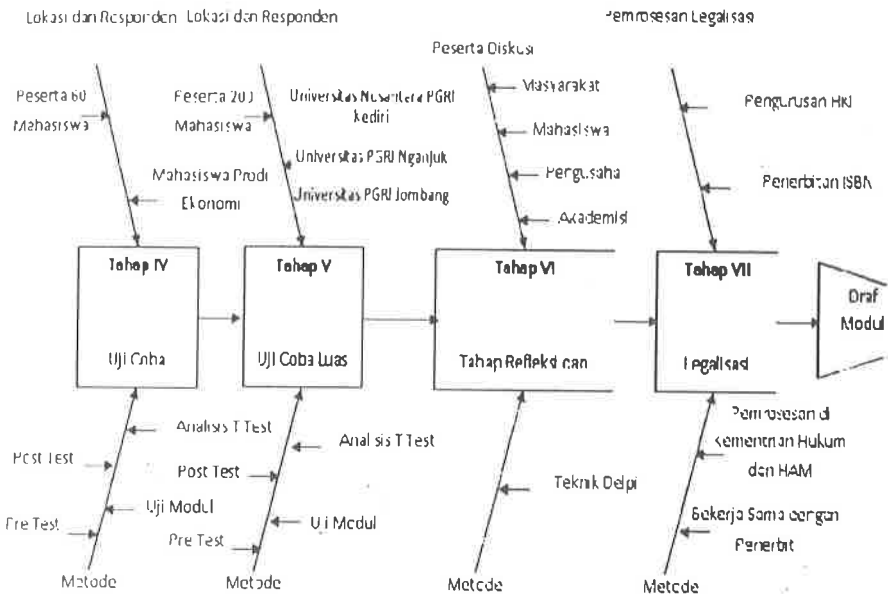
Lokasi dan Responden Lokasi dan Responden

Pemrosesan Legalisasi

Peserta 60 Mahasiswa

Mahasiswa Prodi Ekonomi

Peserta 200 Mahasiswa

Universitas Nusantara PGRI Kediri

Universitas PGRI Nganjuk

Universitas PGRI Jombang

Peserta Diskusi

Masyarakat

Mahasiswa

Pengusaha

Akademisi

Pengurusan HKI

Penerbitan ISBN

Tahap IV

Uji Coba

Tahap V

UJI Coba Luas

Tahap VI

Tahap Refleksi dan

Tahap VII

Legalisasi

Draf Modul

Analisis T Test

Post Test

Uji Modul

Pre Test

Metode

Analisis T Test

Post Test

Uji Modul

Pre Test

Metode

Teknik Delpi

Metode

Pemrosesan di Kementrian Hukum dan HAM

Bekerja Sama dengan Penerbit

Metode